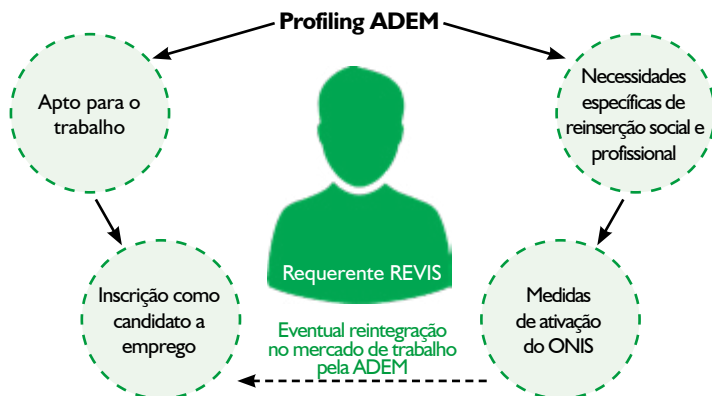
Profiling ADEM

Apto para o trabalho

Necessidades específicas de reinserção social e profissional

Requerente REVIS

Inscrição como candidato a emprego

Medidas de ativação do ONIS

Eventual reintegração no mercado de trabalho pela ADEM